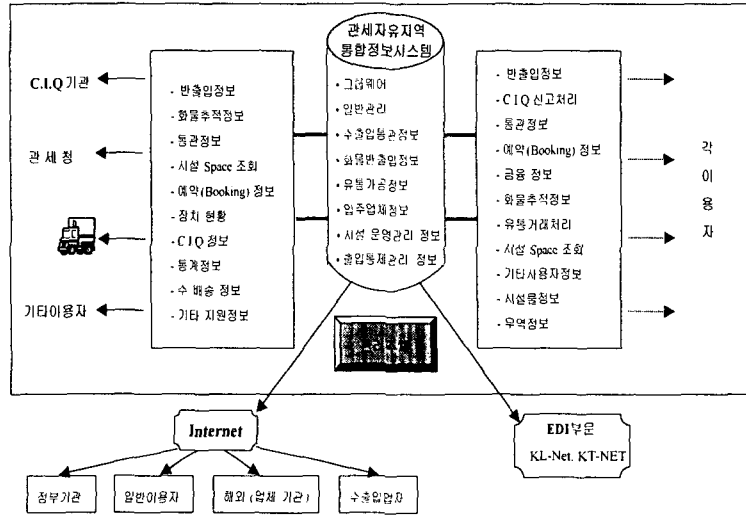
관세자유지역
통합정보시스템

C.I.Q기관

관 세 청

기타이용자

· 반출입정보
· 화물추적정보
· 통관정보
· 시설 Space 조회
· 예약(Booking) 정보
· 장치 현황
· C I Q 정보
· 통계정보
· 수 배송 정보
· 기타 지원정보

· 그룹웨어
· 일반관리
· 수출입통관정보
· 화물반출입정보
· 유통가공정보
· 입주업체정보
· 시설 운영관리 정보
· 출입통제관리 정보

· 반출입정보
· C I Q 신고처리
· 통관정보
· 예약(Booking) 정보
· 금융 정보
· 화물추적정보
· 유통거래처리
· 시설 Space 조회
· 기타사용자정보
· 시설물정보
· 무역정보

각
이
용
자

Internet

EDI부문
KL-Net. KT-NET

정부기관

일반이용자

해외 (업체 기관)

수출입업자